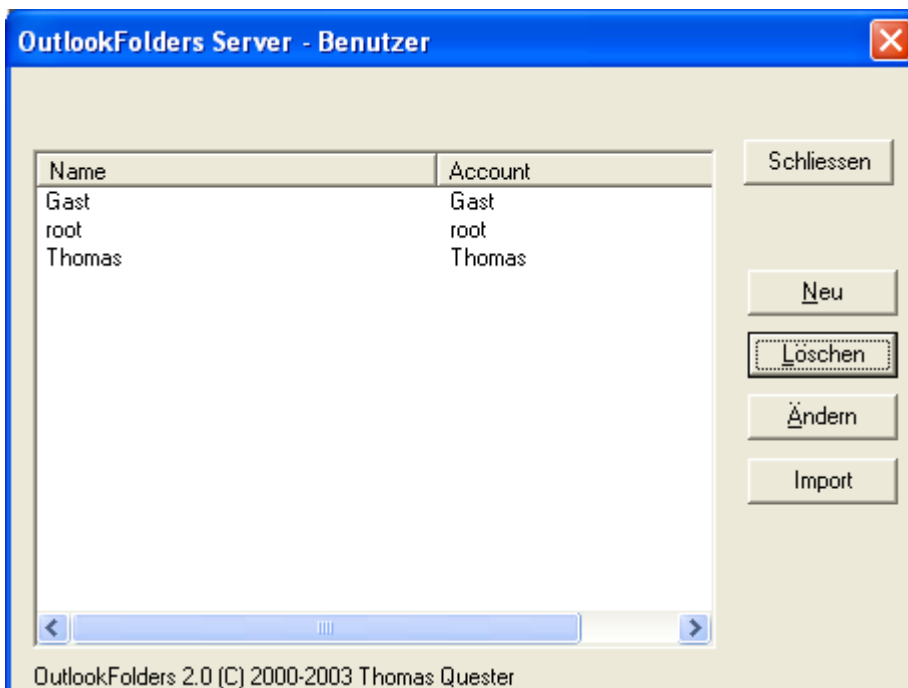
OutlookFolders Server - Benutzer

| Name | Account |
|---|---|
| Gast | Gast |
| root | root |
| Thomas | Thomas |

Schliessen

Neu

Löschen

Ändern

Import

OutlookFolders 2.0 (C) 2000-2003 Thomas Quester